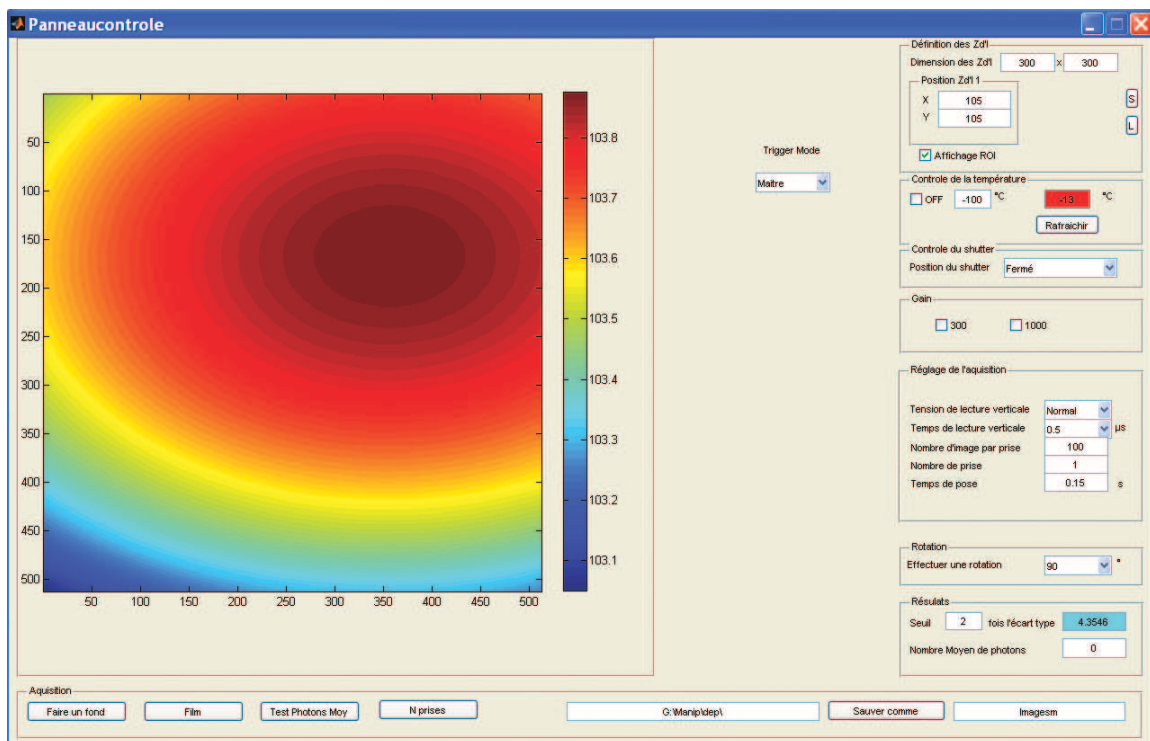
Panneaucontrole

50
100
150
200
250
300
350
400
450
500

50 100 150 200 250 300 350 400 450 500

103.8
103.7
103.6
103.5
103.4
103.3
103.2
103.1

Trigger Mode
Maitre

Définition des Zd'I
Dimension des Zd'I 300 x 300
Position Zd'I 1
X 105
Y 105
S
L
Affichage ROI

Controle de la température
OFF -100 °C -13 °C
Rafraichir

Controle du shutter
Position du shutter Fermé

Gain
300 1000

Réglage de l'aquisition
Tension de lecture verticale Normal
Temps de lecture verticale 0.5 µs
Nombre d'image par prise 100
Nombre de prise 1
Temps de pose 0.15 s

Rotation
Effectuer une rotation 90 °

Résulats
Seuil 2 fois l'écart type 4.3546
Nombre Moyen de photons 0

Aquisition
Faire un fond
Film
Test Photons Moy
N prises
G:\Manip\dep\
Sauver comme
Imagesm